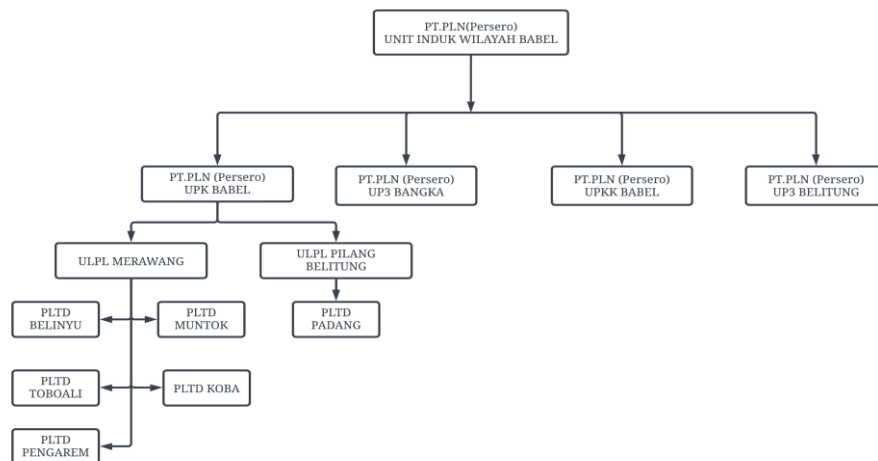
PT.PLN(Persero)
UNIT INDUK WILAYAH BABEL

PT.PLN (Persero)
UPK BABEL

PT.PLN (Persero)
UP3 BANGKA

PT.PLN (Persero)
UPKK BABEL

PT.PLN (Persero)
UP3 BELITUNG

ULPL MERAWANG

ULPL PILANG
BELITUNG

PLTD
BELINYU

PLTD
MUNTOK

PLTD
PADANG

PLTD
TOBOALI

PLTD KOBA

PLTD
PENGAREM